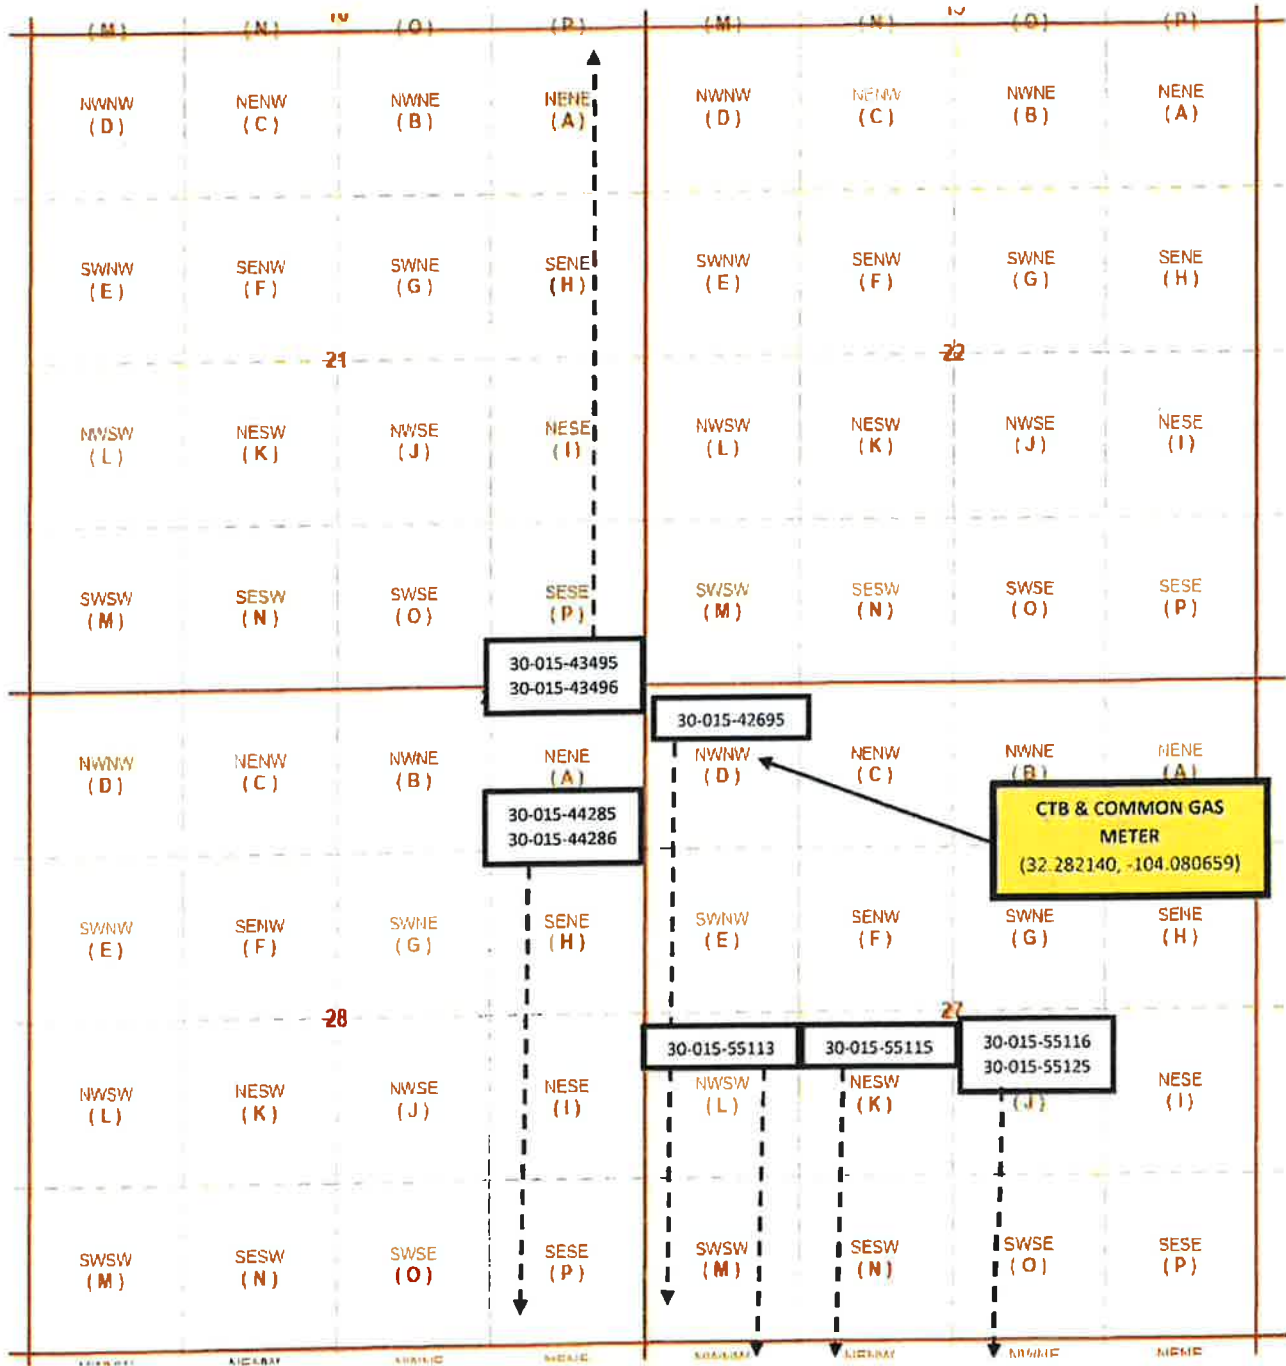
(M) (N) 16 (O) (P) (M) (N) 15 (O) (P)

NWNW (D)
NENW (C)
NWNE (B)
NENE (A)
NWNW (D)
NENW (C)
NWNE (B)
NENE (A)

SWNW (E)
SENW (F)
SWNE (G)
SENE (H)
SWNW (E)
SENW (F)
SWNE (G)
SENE (H)

21
22

NWSW (L)
NESW (K)
NWSE (J)
NESE (I)
NWSW (L)
NESW (K)
NWSE (J)
NESE (I)

SWSW (M)
SESW (N)
SWSE (O)
SESE (P)
SWSW (M)
SESW (N)
SWSE (O)
SESE (P)

30-015-43495
30-015-43496

30-015-42695

NWNW (D)
NENW (C)
NWNE (B)
NENE (A)
NWNW (D)
NENW (C)
NWNE (B)
NENE (A)

30-015-44285
30-015-44286

CTB & COMMON GAS METER
(32.282140, -104.080659)

SWNW (E)
SENW (F)
SWNE (G)
SENE (H)
SWNW (E)
SENW (F)
SWNE (G)
SENE (H)

28
27

30-015-55113
30-015-55115
30-015-55116
30-015-55125

NWSW (L)
NESW (K)
NWSE (J)
NESE (I)
NWSW (L)
NESW (K)
(J)
NESE (I)

SWSW (M)
SESW (N)
SWSE (O)
SESE (P)
SWSW (M)
SESW (N)
SWSE (O)
SESE (P)

NWNW NENW NWNE NENE NWNW NENW NWNE NENE